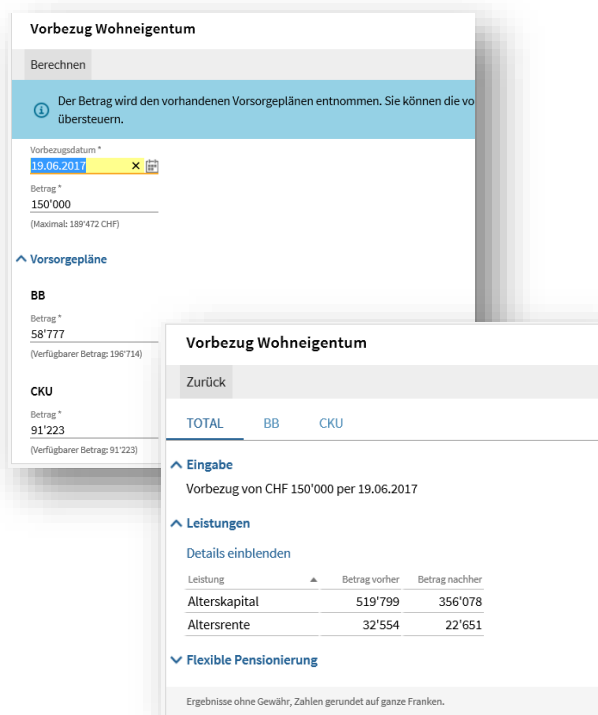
Vorbezug Wohneigentum

Berechnen

Der Betrag wird den vorhandenen Vorsorgeplänen entnommen. Sie können die vo übersteuern.

Vorbezugsdatum *
19.06.2017

Betrag *
150'000
(Maximal: 189'472 CHF)

Vorsorgepläne

BB
Betrag *
58'777
(Verfügbarer Betrag: 196'714)

CKU
Betrag *
91'223
(Verfügbarer Betrag: 91'223)

Vorbezug Wohneigentum

Zurück

TOTAL BB CKU

Eingabe

Vorbezug von CHF 150'000 per 19.06.2017

Leistungen

Details einblenden

| Leistung | Betrag vorher | Betrag nachher |
|---|---|---|
| Alterskapital | 519'799 | 356'078 |
| Altersrente | 32'554 | 22'651 |

Flexible Pensionierung

Ergebnisse ohne Gewähr, Zahlen gerundet auf ganze Franken.